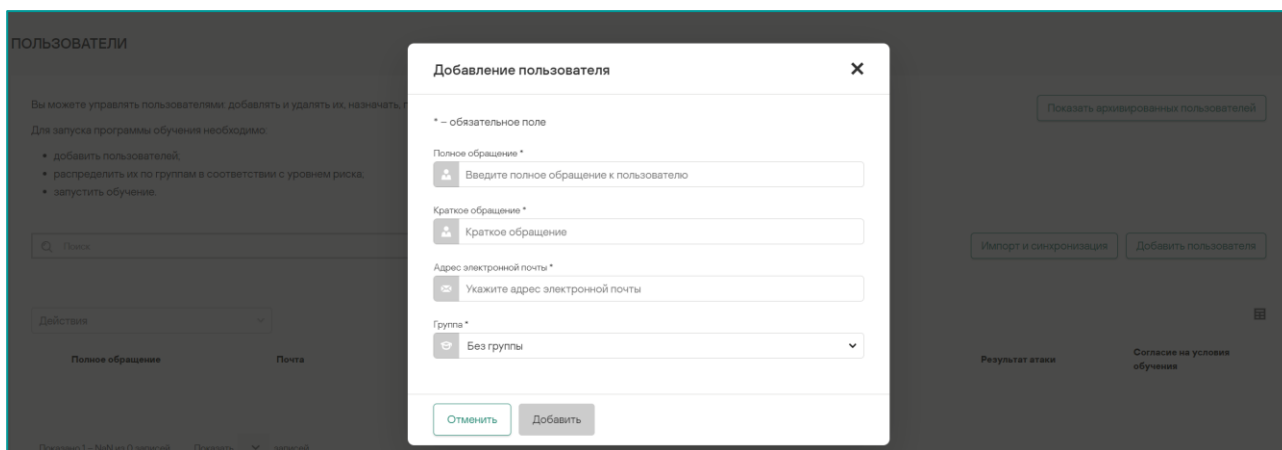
ПОЛЬЗОВАТЕЛИ

Вы можете управлять пользователями: добавлять и удалять их, назначать, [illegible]

Для запуска программы обучения необходимо:

• добавить пользователей,
• распределить их по группам в соответствии с уровнем риска,
• запустить обучение.

Показать архивированных пользователей

Поиск

Импорт и синхронизация

Добавить пользователя

Действия

Полное обращение

Почта

Результат атаки

Согласие на условия обучения

Показано 1 - NaN из 0 записей Показать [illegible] записей

Добавление пользователя

✕

* – обязательное поле

Полное обращение *

Введите полное обращение к пользователю

Краткое обращение *

Краткое обращение

Адрес электронной почты *

Укажите адрес электронной почты

Группа *

Без группы

Отменить

Добавить